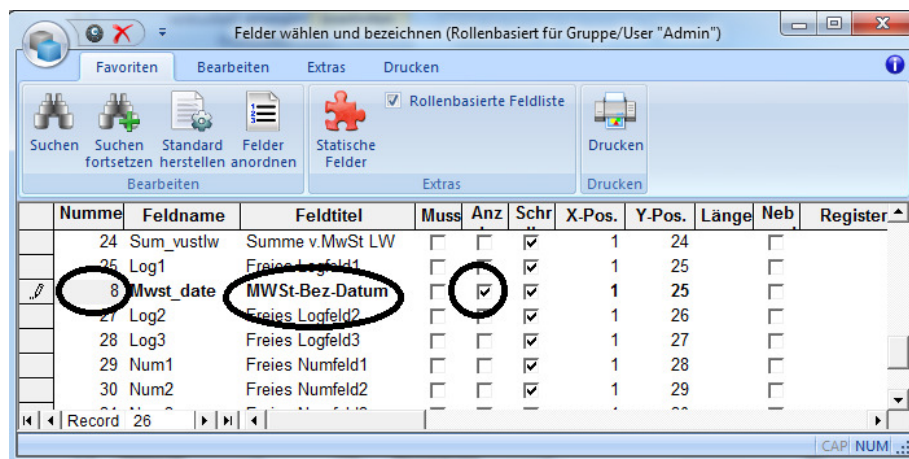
Felder wählen und bezeichnen (Rollenbasiert für Gruppe/User "Admin")

Favoriten | Bearbeiten | Extras | Drucken

Suchen | Suchen fortsetzen | Standard herstellen | Felder anordnen
Bearbeiten

Statische Felder | ☑ Rollenbasierte Feldliste
Extras

Drucken
Drucken

| Numme | Feldname | Feldtitel | Muss | Anz | Schr | X-Pos. | Y-Pos. | Länge | Neb | Register |
|---|---|---|---|---|---|---|---|---|---|---|
| 24 | Sum_vustlw | Summe v.MwSt LW | ☐ | ☐ | ☑ | 1 | 24 | | ☐ | |
| 25 | Log1 | Freies Logfeld1 | ☐ | ☐ | ☑ | 1 | 25 | | ☐ | |
| 8 | Mwst_date | MWSt-Bez-Datum | ☐ | ☑ | ☑ | 1 | 25 | | ☐ | |
| 27 | Log2 | Freies Logfeld2 | ☐ | ☐ | ☑ | 1 | 26 | | ☐ | |
| 28 | Log3 | Freies Logfeld3 | ☐ | ☐ | ☑ | 1 | 27 | | ☐ | |
| 29 | Num1 | Freies Numfeld1 | ☐ | ☐ | ☑ | 1 | 28 | | ☐ | |
| 30 | Num2 | Freies Numfeld2 | ☐ | ☐ | ☑ | 1 | 29 | | ☐ | |

Record 26

CAP NUM